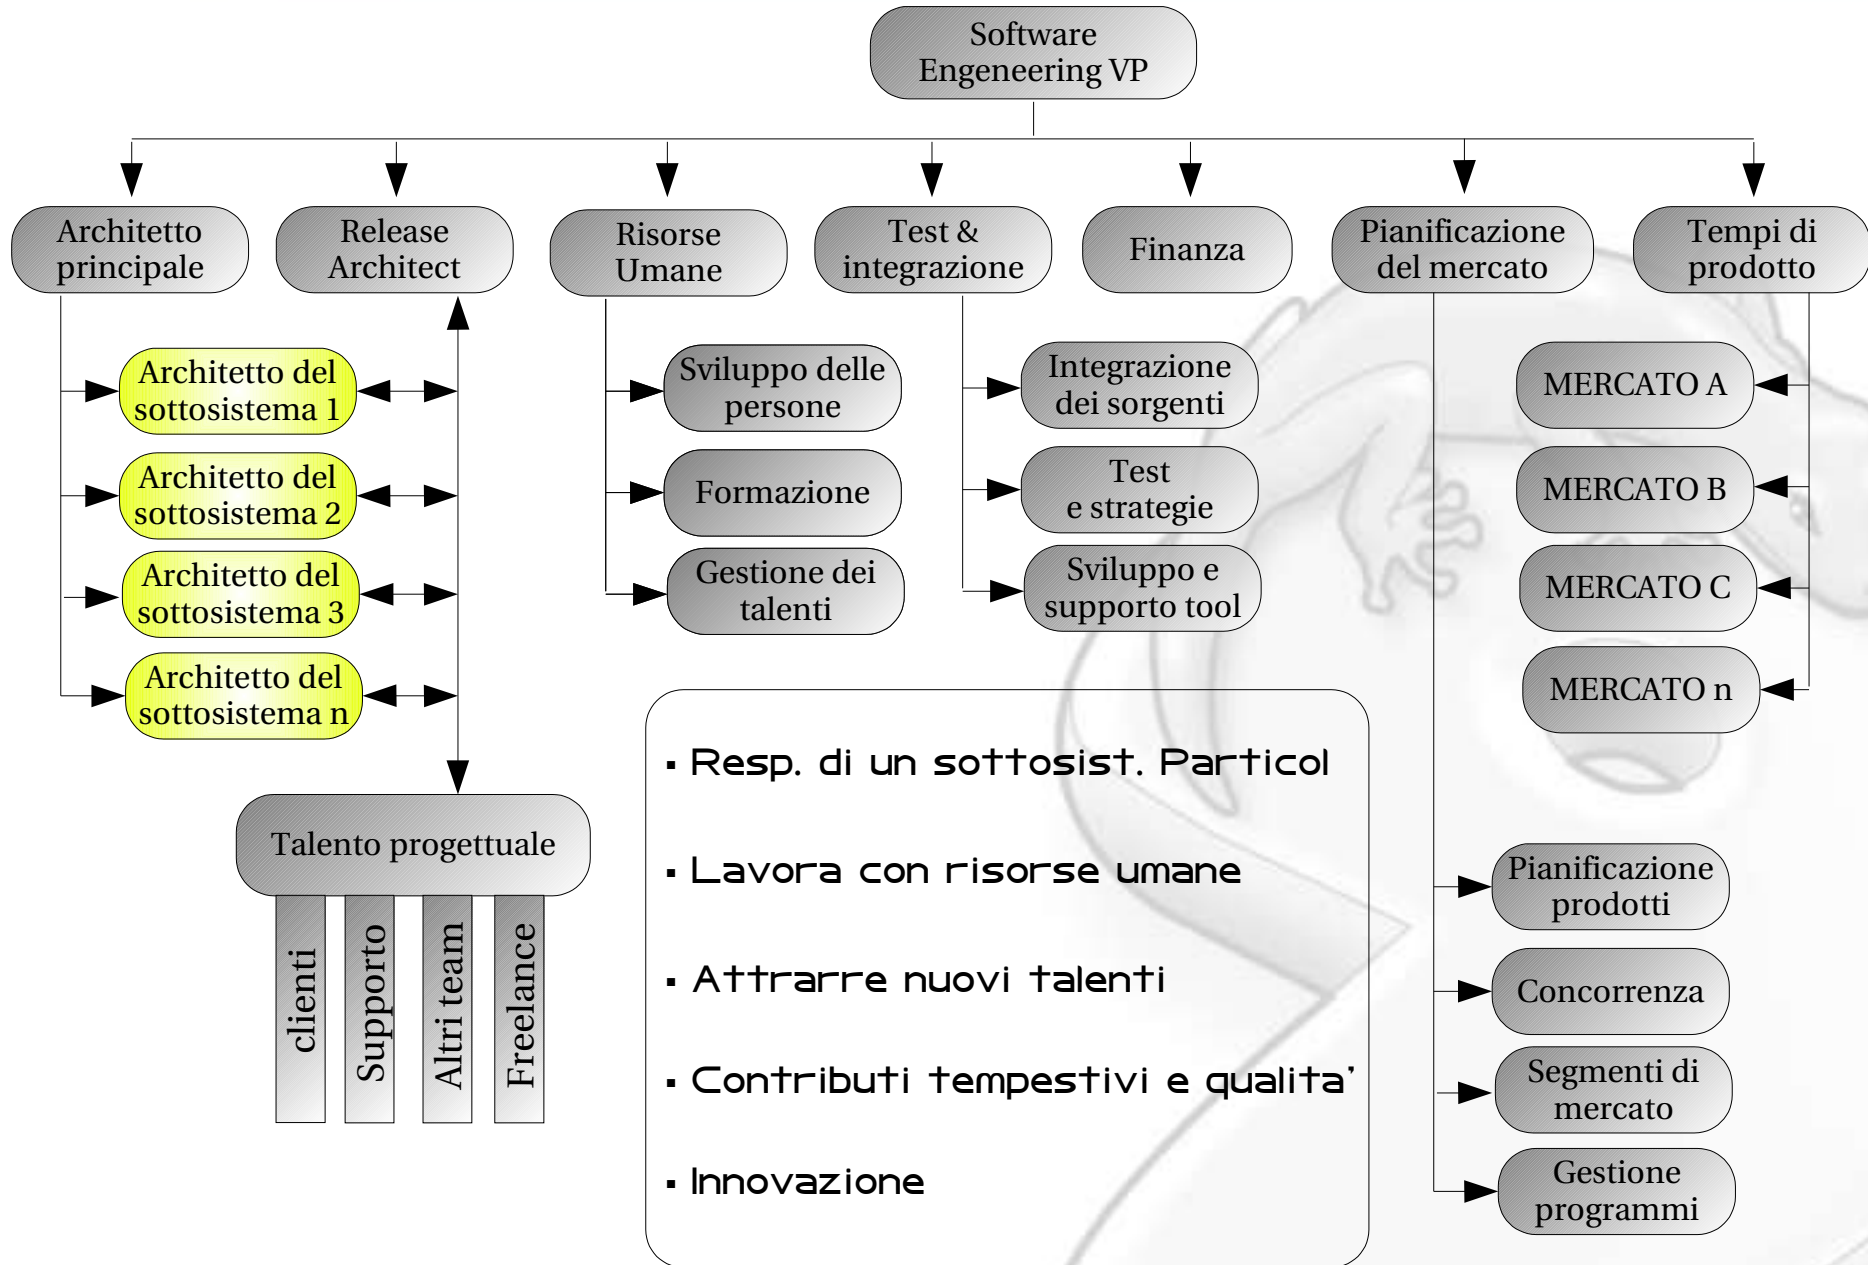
Software Engeneering VP

Architetto principale

Release Architect

Risorse Umane

Test & integrazione

Finanza

Pianificazione del mercato

Tempi di prodotto

Architetto del sottosistema 1

Architetto del sottosistema 2

Architetto del sottosistema 3

Architetto del sottosistema n

Talento progettuale

clienti

Supporto

Altri team

Freelance

Sviluppo delle persone

Formazione

Gestione dei talenti

Integrazione dei sorgenti

Test e strategie

Sviluppo e supporto tool

MERCATO A

MERCATO B

MERCATO C

MERCATO n

▪ Resp. di un sottosist. Particol

▪ Lavora con risorse umane

▪ Attrarre nuovi talenti

▪ Contributi tempestivi e qualita'

▪ Innovazione

Pianificazione prodotti

Concorrenza

Segmenti di mercato

Gestione programmi